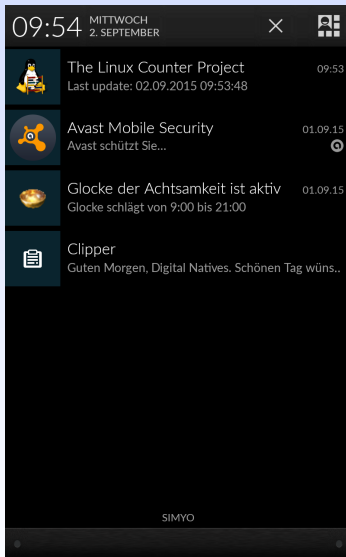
09:54 MITTWOCH 2. SEPTEMBER

The Linux Counter Project 09:53
Last update: 02.09.2015 09:53:48

Avast Mobile Security 01.09.15
Avast schützt Sie...

Glocke der Achtsamkeit ist aktiv 01.09.15
Glocke schlägt von 9:00 bis 21:00

Clipper
Guten Morgen, Digital Natives. Schönen Tag wüns..

SIMYO